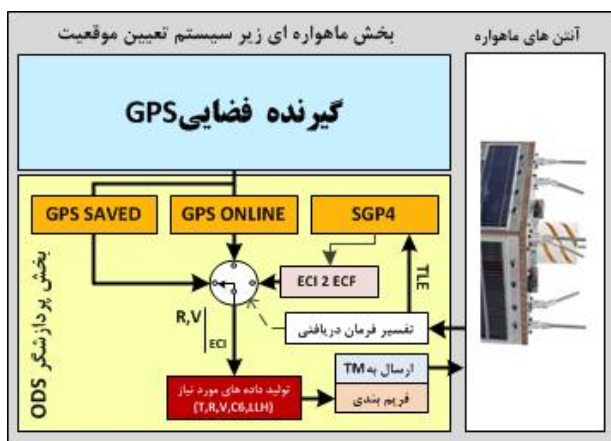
بخش ماهواره ای زیر سیستم تعیین موقعیت

آنتن های ماهواره

گیرنده فضاییGPS

بخش پردازشگر ODS

GPS SAVED

GPS ONLINE

SGP4

ECI 2 ECF

TLE

R,V

ECI

تفسیر فرمان دریافتی

ارسال به TM

فریم بندی

تولید داده های مورد نیاز (T,R,V,C6,LLH)